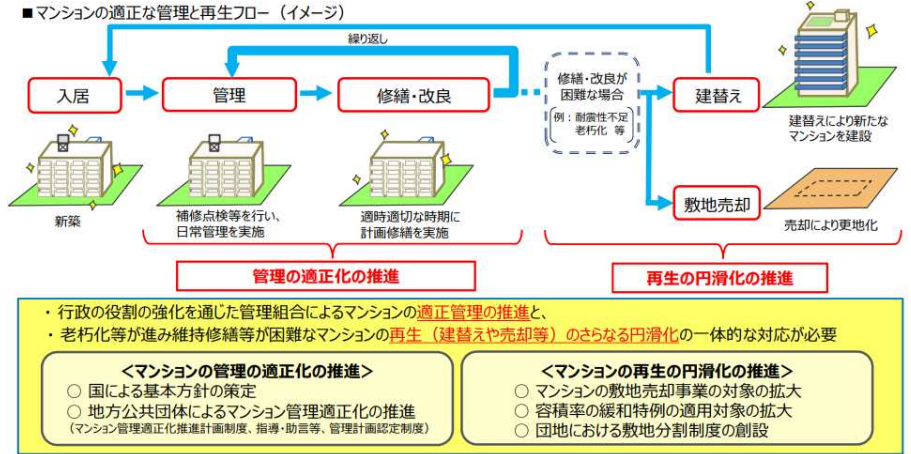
■マンションの適正な管理と再生フロー（イメージ）

繰り返し

入居

管理

修繕・改良

修繕・改良が困難な場合

例：耐震性不足 老朽化 等

建替え

建替えにより新たなマンションを建設

敷地売却

売却により更地化

新築

補修点検等を行い、日常管理を実施

適時適切な時期に計画修繕を実施

管理の適正化の推進

再生の円滑化の推進

・行政の役割の強化を通じた管理組合によるマンションの適正管理の推進と、
・老朽化等が進み維持修繕等が困難なマンションの再生（建替えや売却等）のさらなる円滑化の一体的な対応が必要

＜マンションの管理の適正化の推進＞
○ 国による基本方針の策定
○ 地方公共団体によるマンション管理適正化の推進
（マンション管理適正化推進計画制度、指導・助言等、管理計画認定制度）

＜マンションの再生の円滑化の推進＞
○ マンションの敷地売却事業の対象の拡大
○ 容積率の緩和特例の適用対象の拡大
○ 団地における敷地分割制度の創設